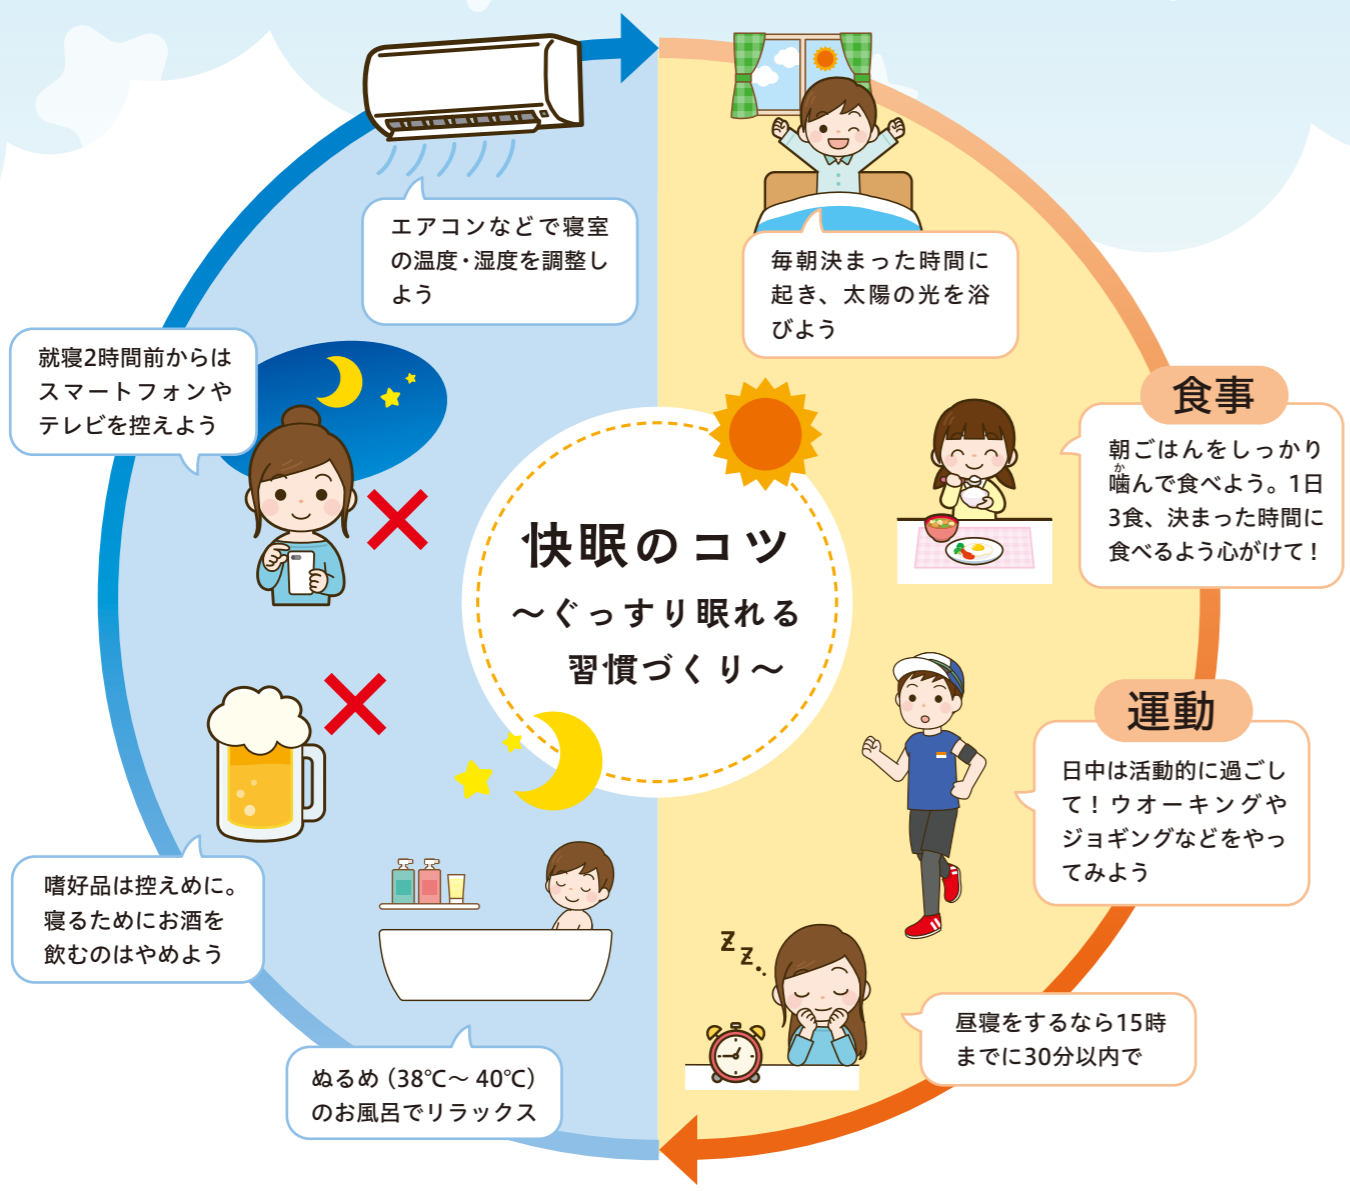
快眠のコツ
～ぐっすり眠れる習慣づくり～

毎朝決まった時間に起き、太陽の光を浴びよう

食事
朝ごはんをしっかり噛（か）んで食べよう。1日3食、決まった時間に食べるよう心がけて！

運動
日中は活動的に過ごして！ウオーキングやジョギングなどをやってみよう

Z Z
昼寝をするなら15時までに30分以内で

ぬるめ（38℃～ 40℃）のお風呂でリラックス

嗜好品は控えめに。寝るためにお酒を飲むのはやめよう

就寝2時間前からはスマートフォンやテレビを控えよう

エアコンなどで寝室の温度・湿度を調整しよう